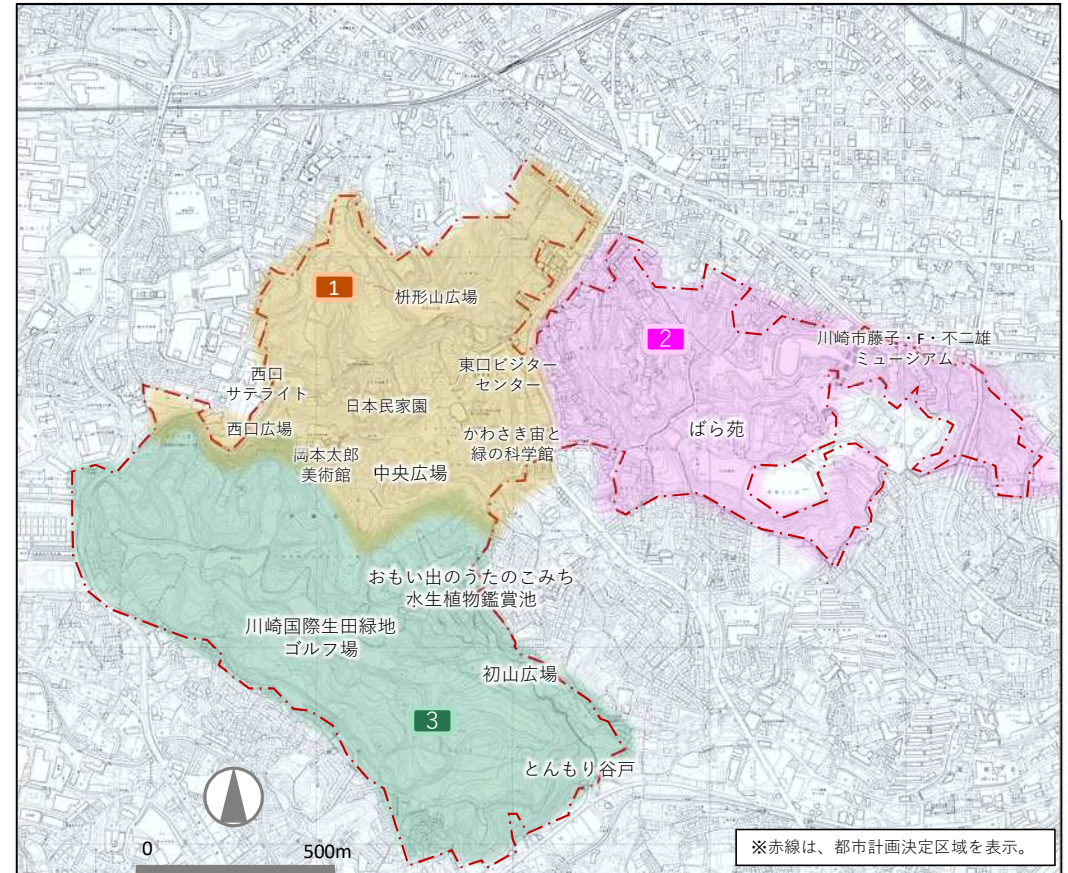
1
枡形山広場
西口
サテライト
西口広場
日本民家園
東口ビジター
センター
かわさき宙と
緑の科学館
岡本太郎
美術館
中央広場
2
川崎市藤子・F・不二雄
ミュージアム
ばら苑
おもい出のうたのこみち
水生植物鑑賞池
川崎国際生田緑地
ゴルフ場
初山広場
3
とんもり谷戸
0
500m
※赤線は、都市計画決定区域を表示。